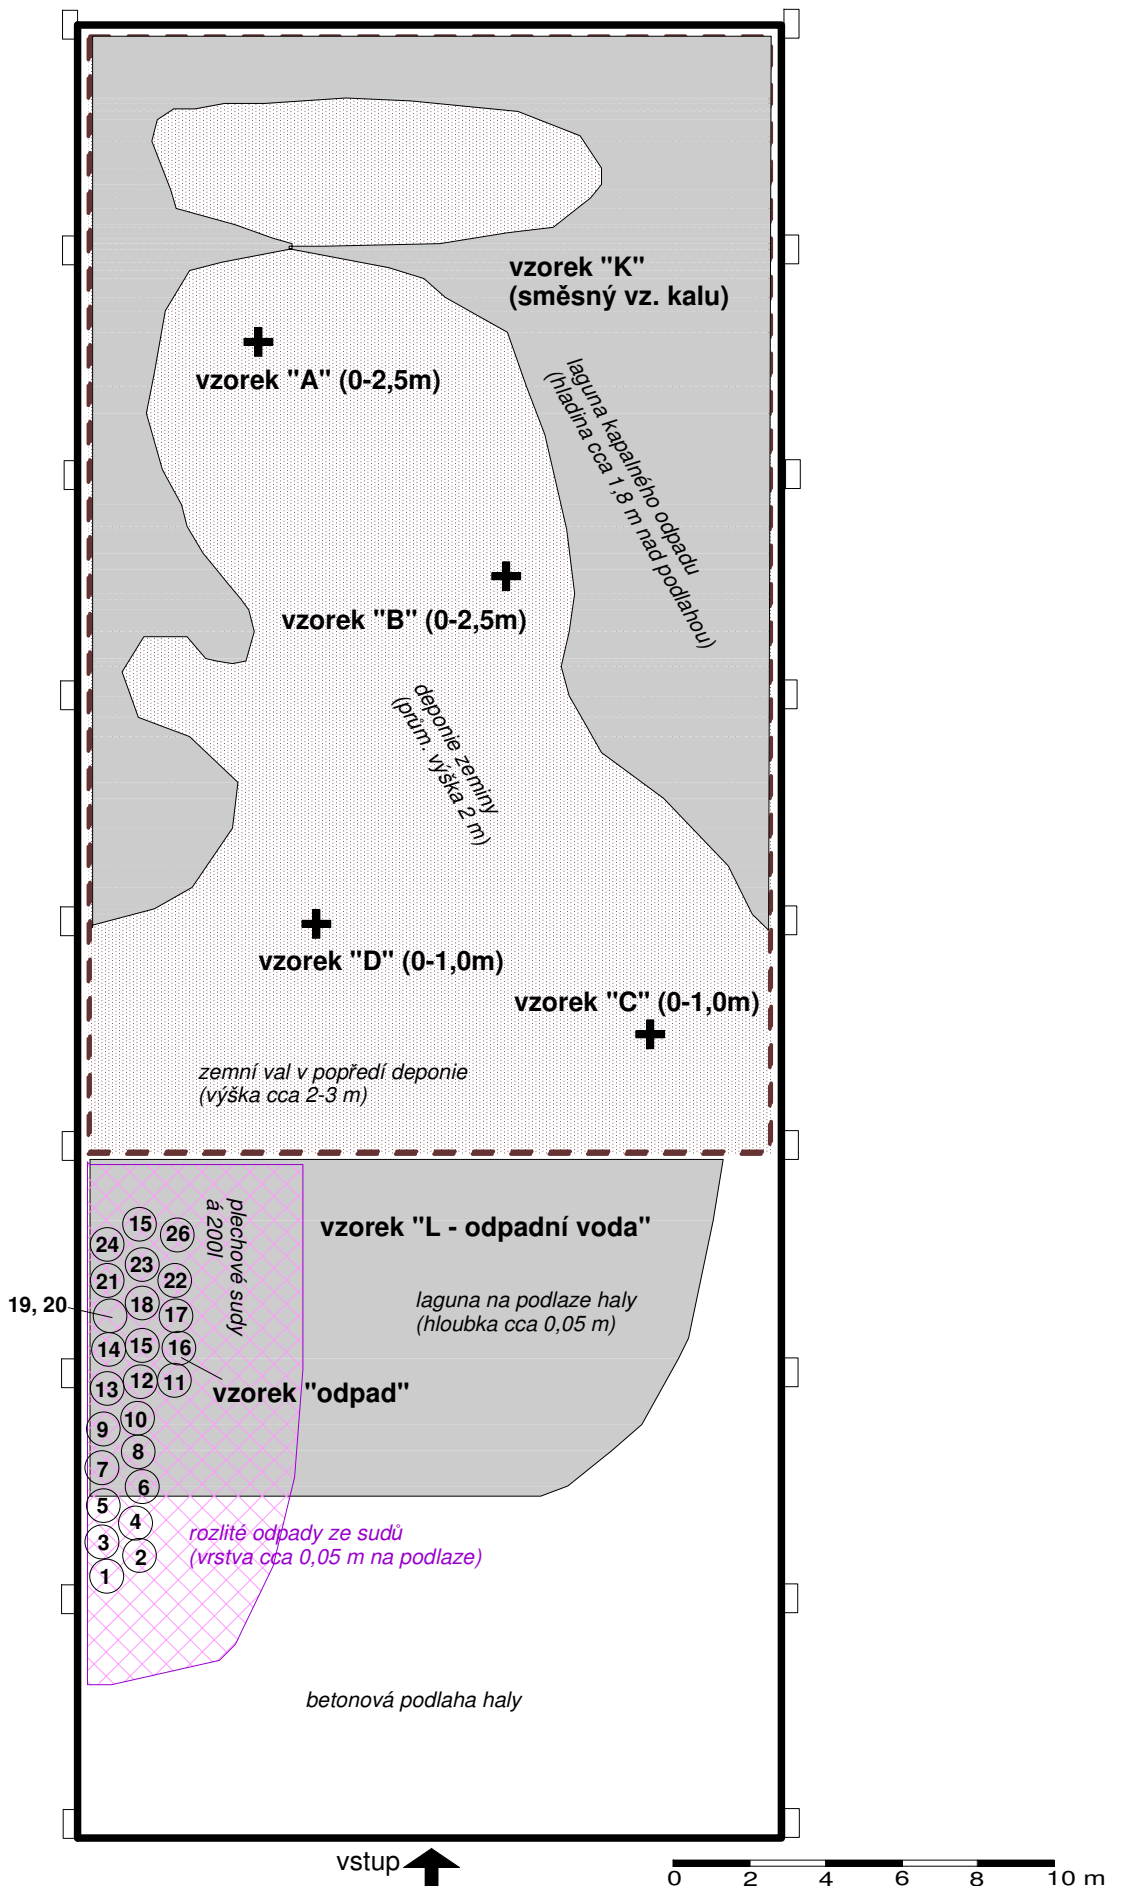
vzorek "K"
(směsný vz. kalu)

vzorek "A" (0-2,5m)

laguna kapalného odpadu
(hladina cca 1,8 m nad podlahou)

vzorek "B" (0-2,5m)

deponie zeminy
(prům. výška 2 m)

vzorek "D" (0-1,0m)

vzorek "C" (0-1,0m)

zemní val v popředí deponie
(výška cca 2-3 m)

plechové sudy
á 200l

vzorek "L - odpadní voda"

15 26 24 23 21 22 19, 20 18 17 14 15 16 13 12 11 9 10 8 7 6 5 4 3 2 1

laguna na podlaze haly
(hloubka cca 0,05 m)

vzorek "odpad"

rozlité odpady ze sudů
(vrstva cca 0,05 m na podlaze)

betonová podlaha haly

vstup

0 2 4 6 8 10 m